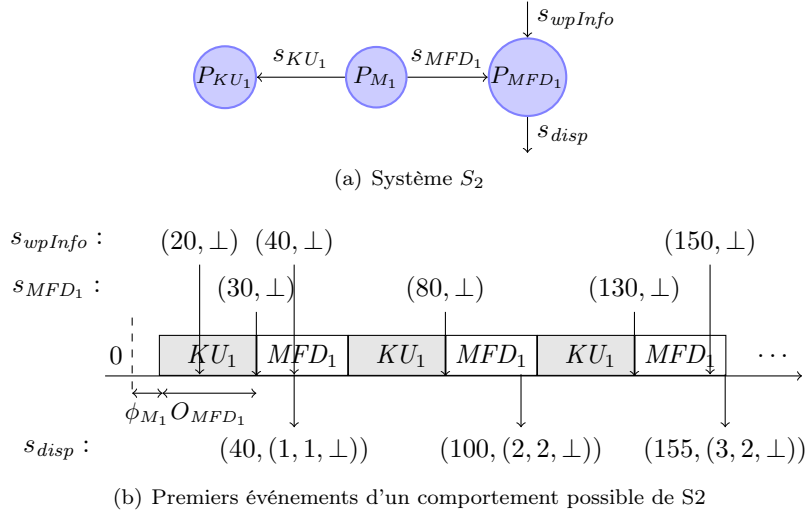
$s_{wpInfo}$

$P_{KU_1}$ $s_{KU_1}$ $P_{M_1}$ $s_{MFD_1}$ $P_{MFD_1}$

$s_{disp}$

(a) Système $S_2$

$s_{wpInfo}$ : $(20, \perp)$ $(40, \perp)$ $(150, \perp)$

$s_{MFD_1}$ : $(30, \perp)$ $(80, \perp)$ $(130, \perp)$

0 $KU_1$ $MFD_1$ $KU_1$ $MFD_1$ $KU_1$ $MFD_1$ $\cdots$

$\phi_{M_1}$ $O_{MFD_1}$

$s_{disp}$ : $(40, (1, 1, \perp))$ $(100, (2, 2, \perp))$ $(155, (3, 2, \perp))$

(b) Premiers événements d'un comportement possible de S2